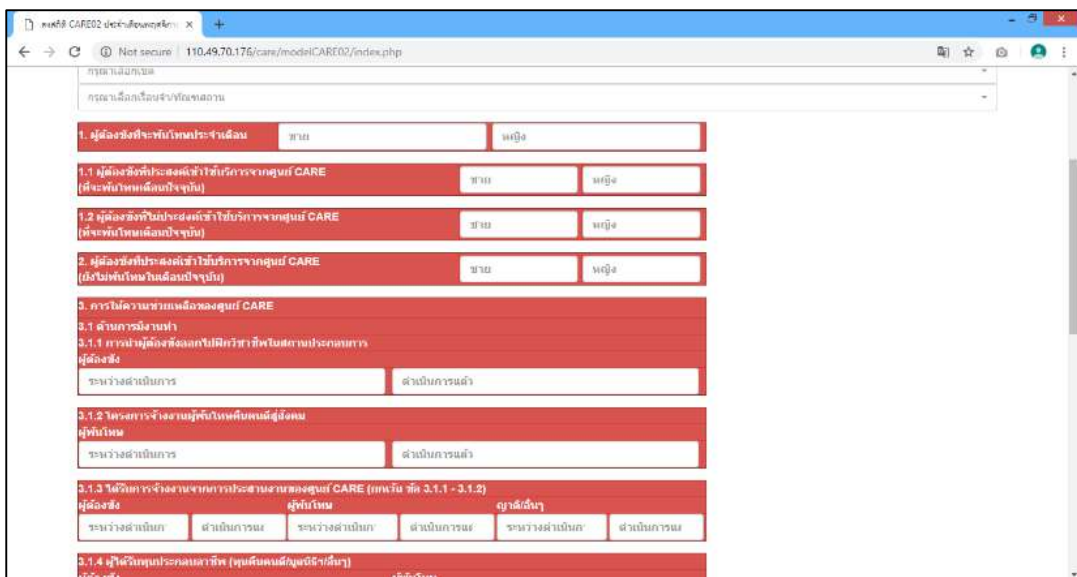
แบบฟอร์ม CARE02 ประจำเดือนตุลาคม ×
+
Not secure | 110.49.70.176/care/modelCARE02/index.php

กรุณาเลือกเขต
กรุณาเลือกเรือนจำ/ทัณฑสถาน

1. ผู้ต้องขังที่จะพ้นโทษประจำเดือน
ชาย
หญิง

1.1 ผู้ต้องขังที่ประสงค์เข้าใช้บริการจากศูนย์ CARE (ที่จะพ้นโทษเดือนปัจจุบัน)
ชาย
หญิง

1.2 ผู้ต้องขังที่ไม่ประสงค์เข้าใช้บริการจากศูนย์ CARE (ที่จะพ้นโทษเดือนปัจจุบัน)
ชาย
หญิง

2. ผู้ต้องขังที่ประสงค์เข้าใช้บริการจากศูนย์ CARE (ยังไม่พ้นโทษในเดือนปัจจุบัน)
ชาย
หญิง

3. การให้ความช่วยเหลือของศูนย์ CARE
3.1 ด้านการมีงานทำ
3.1.1 การนำผู้ต้องขังออกไปฝึกวิชาชีพในสถานประกอบการ
ผู้ต้องขัง
ระหว่างดำเนินการ
ดำเนินการแล้ว

3.1.2 โครงการจ้างงานผู้พ้นโทษคืนคนดีสู่สังคม
ผู้พ้นโทษ
ระหว่างดำเนินการ
ดำเนินการแล้ว

3.1.3 ได้รับการจ้างงานจากการประสานงานของศูนย์ CARE (ยกเว้น ข้อ 3.1.1 - 3.1.2)
ผู้ต้องขัง
ผู้พ้นโทษ
ญาติ/อื่นๆ
ระหว่างดำเนินก
ดำเนินการแ
ระหว่างดำเนินก
ดำเนินการแ
ระหว่างดำเนินก
ดำเนินการแ

3.1.4 ผู้ได้รับทุนประกอบอาชีพ (ทุนคืนคนดี/มูลนิธิ/อื่นๆ)
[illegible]